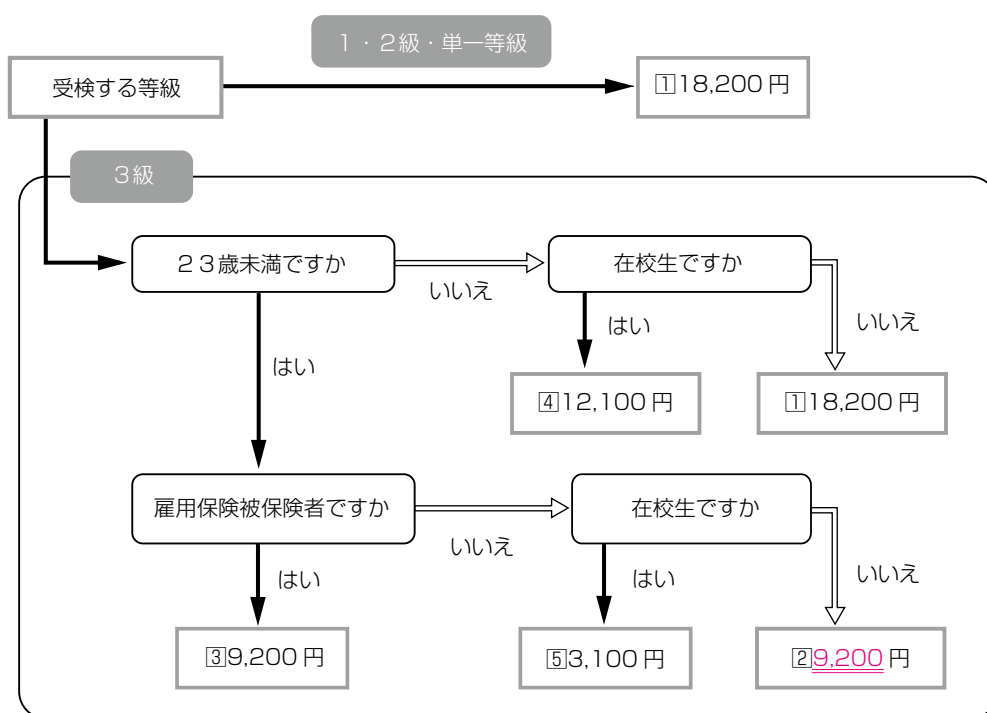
受検する等級

1・2級・単一等級

1 18,200 円

3級

23歳未満ですか

いいえ

在校生ですか

はい

いいえ

はい

4 12,100 円

1 18,200 円

雇用保険被保険者ですか

いいえ

在校生ですか

はい

はい

いいえ

3 9,200 円

5 3,100 円

2 9,200 円